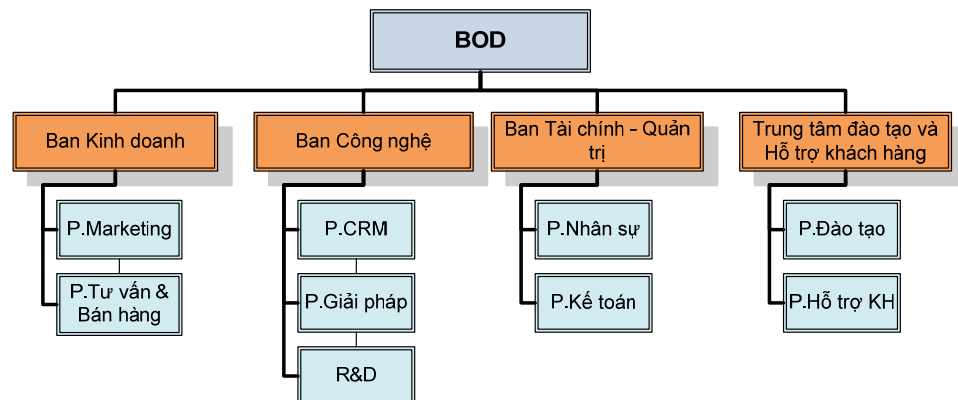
BOD

Ban Kinh doanh

P.Marketing

P.Tư vấn & Bán hàng

Ban Công nghệ

P.CRM

P.Giải pháp

R&D

Ban Tài chính - Quản trị

P.Nhân sự

P.Kế toán

Trung tâm đào tạo và Hỗ trợ khách hàng

P.Đào tạo

P.Hỗ trợ KH